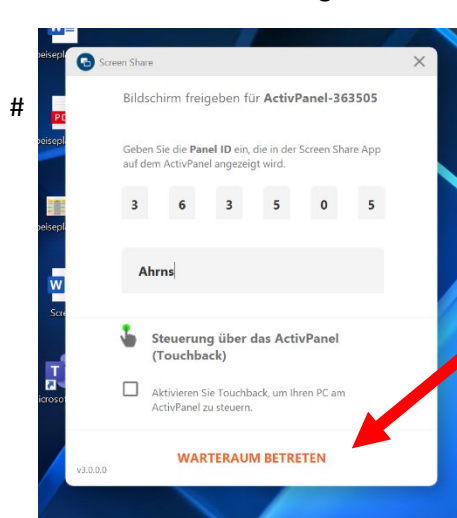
#

eiseplä

PD
eisepl

eisepl

W
Scr

T
icroso

Screen Share

Bildschirm freigeben für **ActivPanel-363505**

Geben Sie die **Panel ID** ein, die in der Screen Share App auf dem ActivPanel angezeigt wird.

3 6 3 5 0 5

Ahrns

**Steuerung über das ActivPanel (Touchback)**

Aktivieren Sie Touchback, um Ihren PC am ActivPanel zu steuern.

WARTERAUM BETRETEN

v3.0.0.0